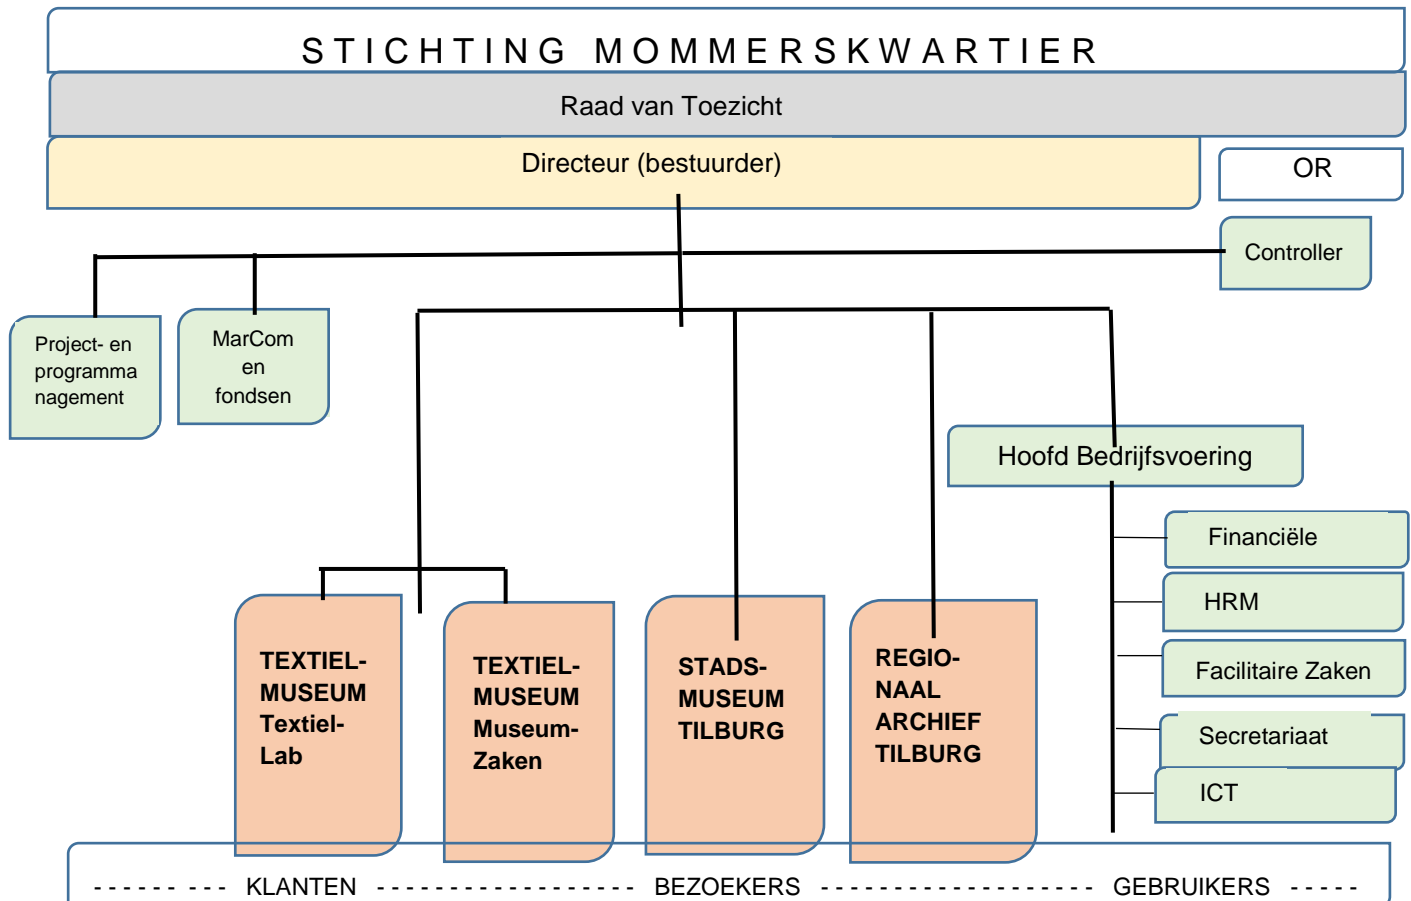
STICHTING MOMMERSKWARTIER

Raad van Toezicht

Directeur (bestuurder)

OR

Controller

Project- en programma nagement

MarCom en fondsen

Hoofd Bedrijfsvoering

Financiële

HRM

Facilitaire Zaken

Secretariaat

ICT

TEXTIEL-MUSEUM Textiel-Lab

TEXTIEL-MUSEUM Museum-Zaken

STADS-MUSEUM TILBURG

REGIO-NAAL ARCHIEF TILBURG

- - - - - - - - - KLANTEN - - - - - - - - - - - - - - - - - - BEZOEKERS - - - - - - - - - - - - - - - - - - GEBRUIKERS - - - - -